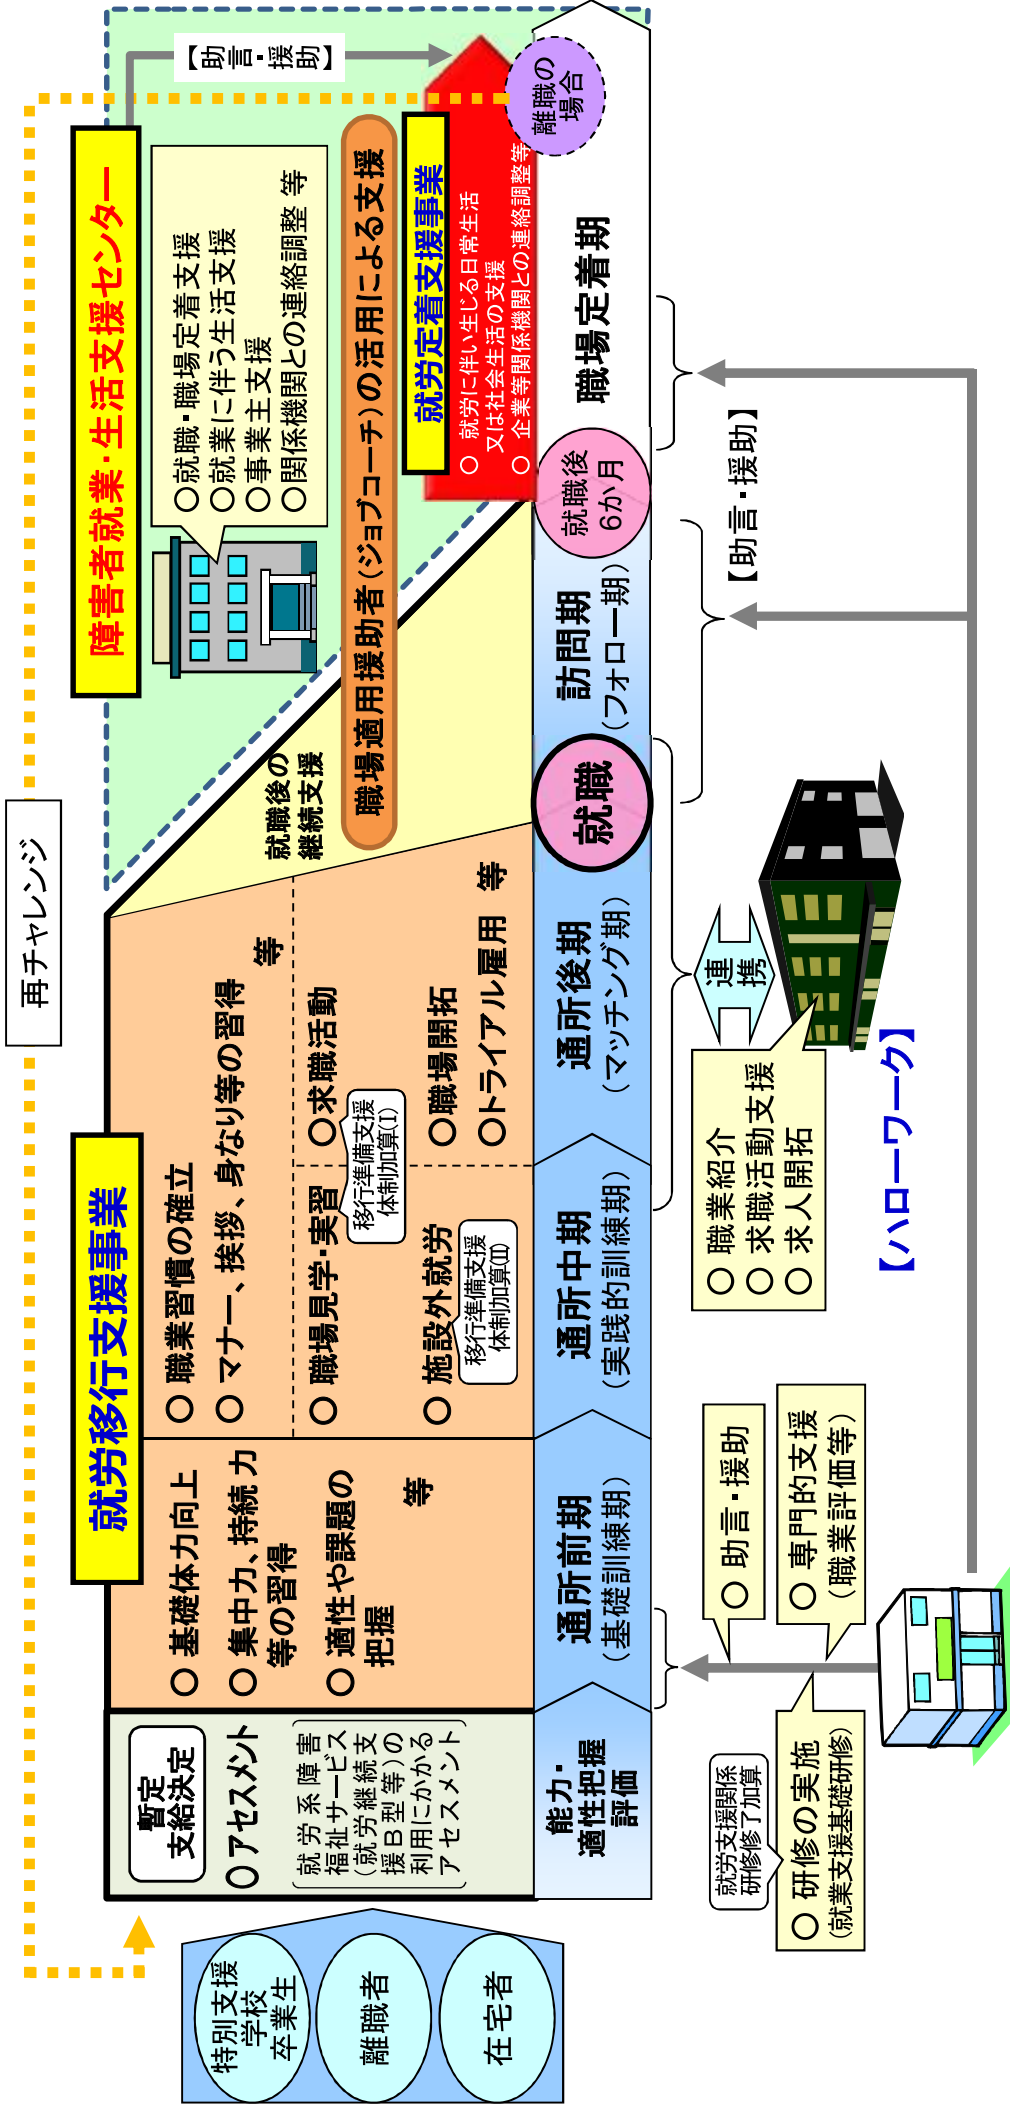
特別支援学校卒業生

離職者

在宅者

再チャレンジ

暫定支給決定

○アセスメント
（就労系障害福祉サービス（就労継続支援B型等）の利用にかかるアセスメント）

能力・適性把握評価

就労移行支援事業

○基礎体力向上
○集中力、持続力等の習得
○適性や課題の把握
等

通所前期（基礎訓練期）

○職業習慣の確立
○マナー、挨拶、身なり等の習得
等

○職場見学・実習
移行準備支援体制加算(I)

○施設外就労
移行準備支援体制加算(II)

通所中期（実践的訓練期）

○求職活動
○職場開拓
○トライアル雇用
等

通所後期（マッチング期）

就職

訪問期（フォロー期）

就職後6か月

職場定着期

就職後の継続支援

障害者就業・生活支援センター

○就職・職場定着支援
○就業に伴う生活支援
○事業主支援
○関係機関との連絡調整 等

職場適用援助者（ジョブコーチ）の活用による支援

就労定着支援事業
○ 就労に伴い生じる日常生活又は社会生活の支援
○ 企業等関係機関との連絡調整等

離職の場合

【助言・援助】

【助言・援助】

連携

○ 職業紹介
○ 求職活動支援
○ 求人開拓

【ハローワーク】

○ 助言・援助

○ 専門的支援（職業評価等）

就労支援関係研修修了加算

○ 研修の実施（就業支援基礎研修）